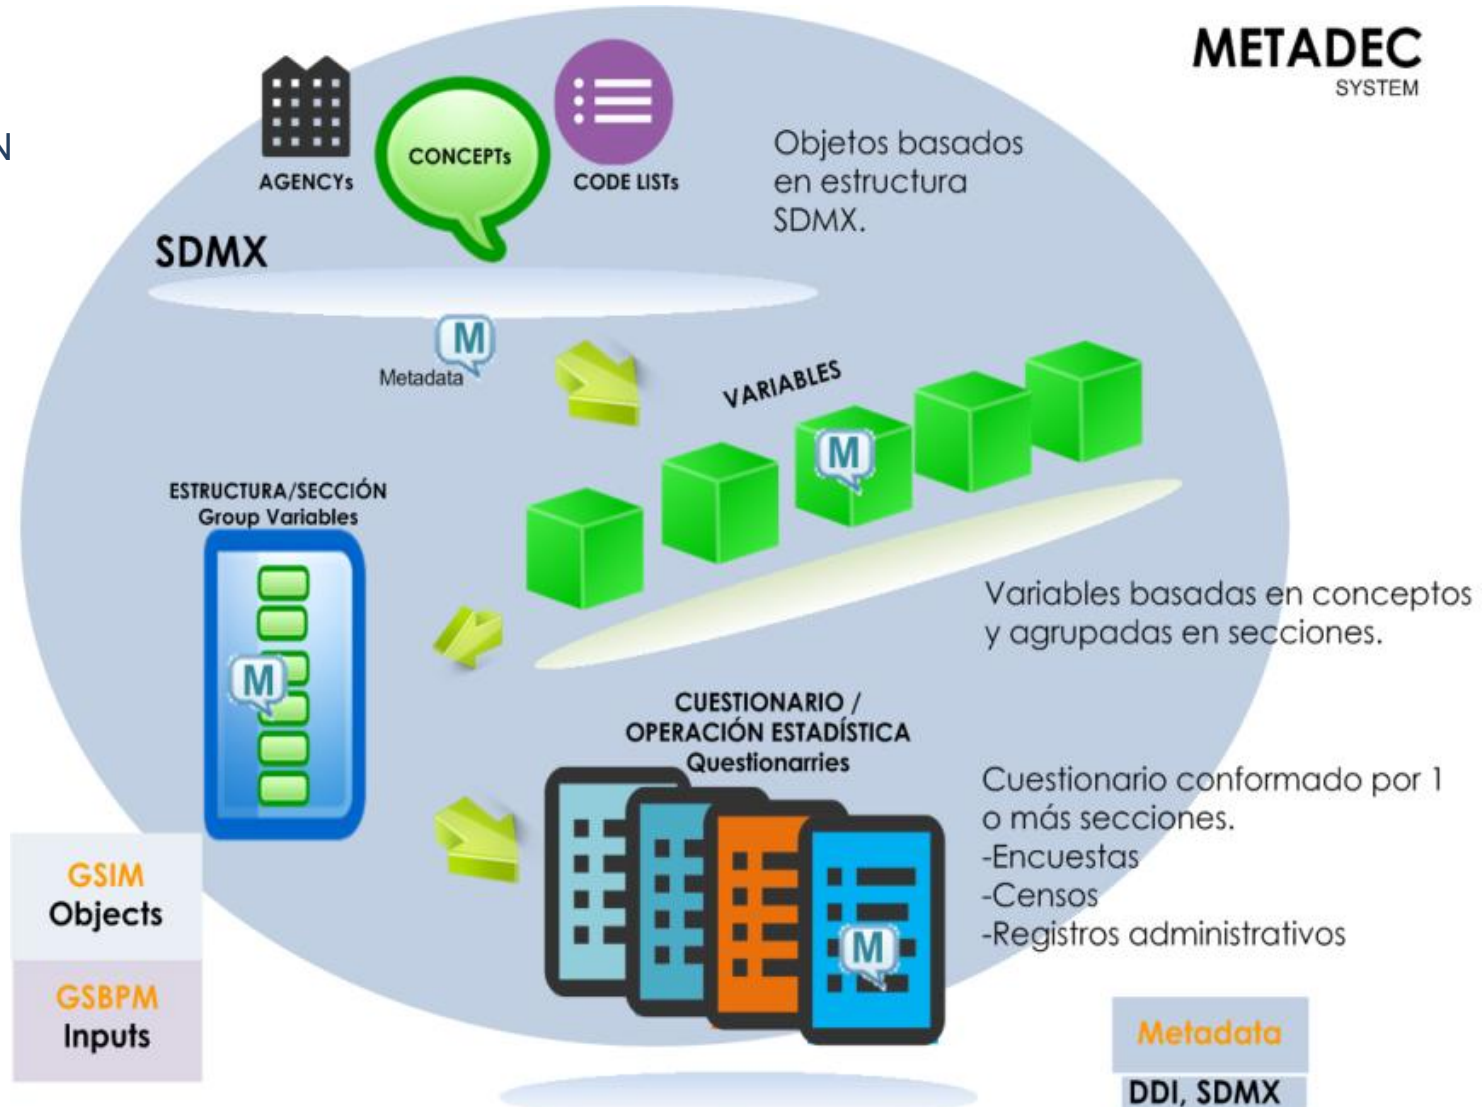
METADEC
SYSTEM

AGENCYs
CONCEPTs
CODE LISTs

SDMX

Objetos basados en estructura SDMX.

M
Metadata

VARIABLES

M

ESTRUCTURA/SECCIÓN
Group Variables

M

Variables basadas en conceptos y agrupadas en secciones.

CUESTIONARIO / OPERACIÓN ESTADÍSTICA
Questionarries

M

Cuestionario conformado por 1 o más secciones.
-Encuestas
-Censos
-Registros administrativos

GSIM
Objects

GSBPM
Inputs

Metadata
DDI, SDMX